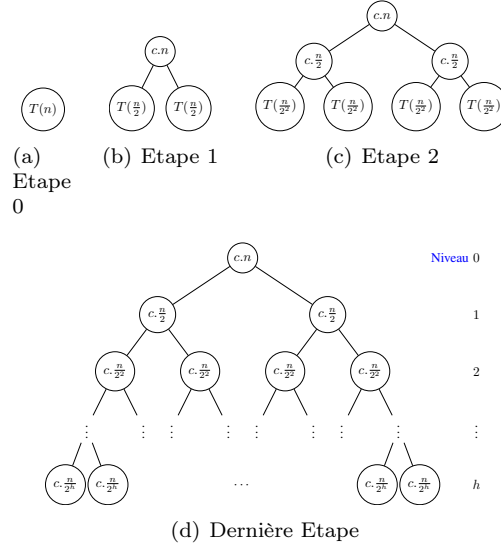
$T(n)$

(a) Etape 0

$c.n$

$T(\frac{n}{2})$ $T(\frac{n}{2})$

(b) Etape 1

$c.n$

$c.\frac{n}{2}$ $c.\frac{n}{2}$

$T(\frac{n}{2^2})$ $T(\frac{n}{2^2})$ $T(\frac{n}{2^2})$ $T(\frac{n}{2^2})$

(c) Etape 2

$c.n$

Niveau 0

$c.\frac{n}{2}$ $c.\frac{n}{2}$

1

$c.\frac{n}{2^2}$ $c.\frac{n}{2^2}$ $c.\frac{n}{2^2}$ $c.\frac{n}{2^2}$

2

$\vdots$ $\vdots$ $\vdots$ $\vdots$ $\vdots$ $\vdots$ $\vdots$ $\vdots$

$\vdots$

$c.\frac{n}{2^h}$ $c.\frac{n}{2^h}$ $\cdots$ $c.\frac{n}{2^h}$ $c.\frac{n}{2^h}$

$h$

(d) Dernière Etape